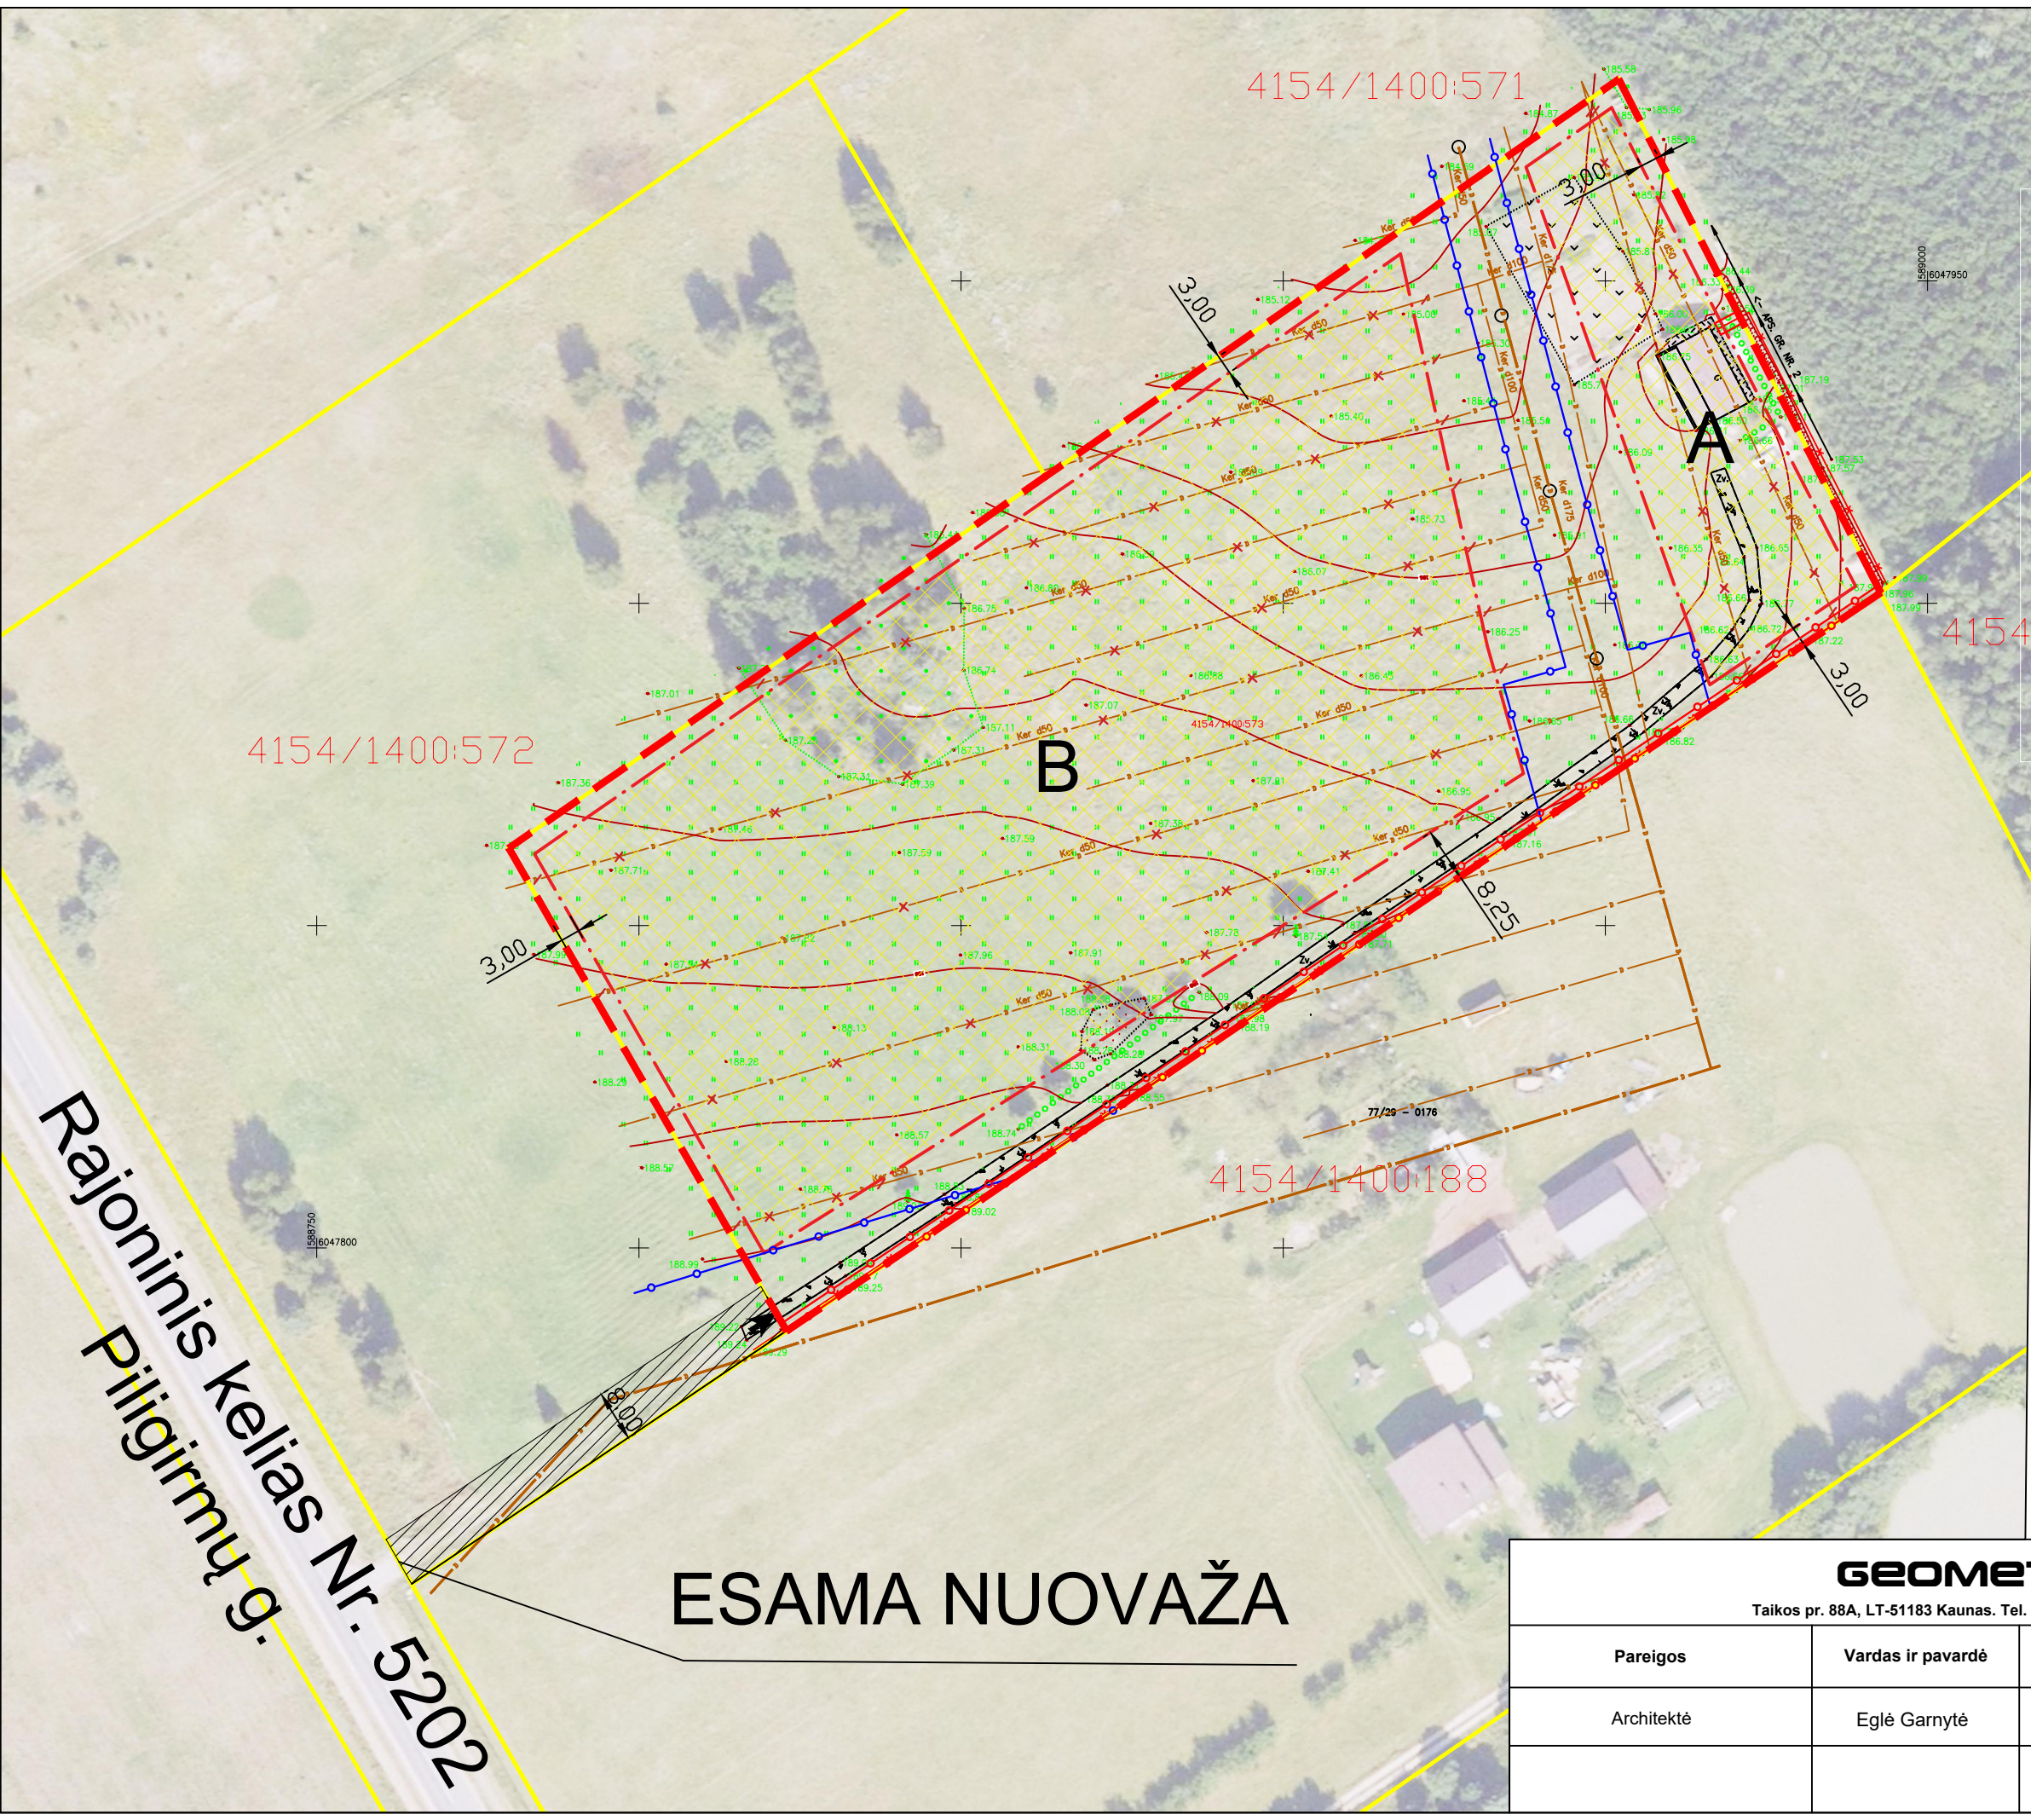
4154/1400:571

3,00

3,00

A

4154

3,00

4154/1400:572

B

4154/1400:573

8,25

3,00

77/29 - 0176

4154/1400:188

8,00

Rajoninis kelias Nr. 5202
Piligrimų g.

ESAMA NUOVAŽA

GEOME
Taikos pr. 88A, LT-51183 Kaunas. Tel.

| Pareigos | Vardas ir pavardė |
|---|---|
| Architektė | Eglė Garnytė |
| | |